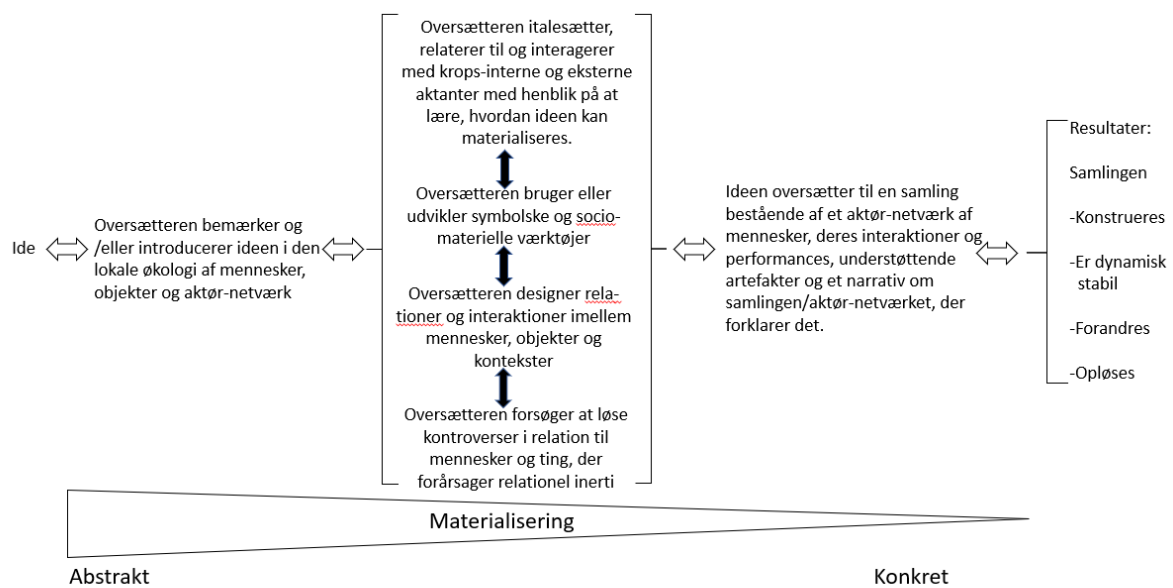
Ide

Oversætteren bemærker og /eller introducerer ideen i den lokale økologi af mennesker, objekter og aktør-netværk

Oversætteren italesætter, relaterer til og interagerer med krops-interne og eksterne aktanter med henblik på at lære, hvordan ideen kan materialiseres.

Oversætteren bruger eller udvikler symbolske og sociomaterielle værktøjer

Oversætteren designer relationer og interaktioner imellem mennesker, objekter og kontekster

Oversætteren forsøger at løse kontroverser i relation til mennesker og ting, der forårsager relationel inerti

Ideen oversætter til en samling bestående af et aktør-netværk af mennesker, deres interaktioner og performances, understøttende artefakter og et narrativ om samlingen/aktør-netværket, der forklarer det.

Resultater:

Samlingen

-Konstrueres

-Er dynamisk stabil

-Forandres

-Opløses

Materialisering

Abstrakt

Konkret